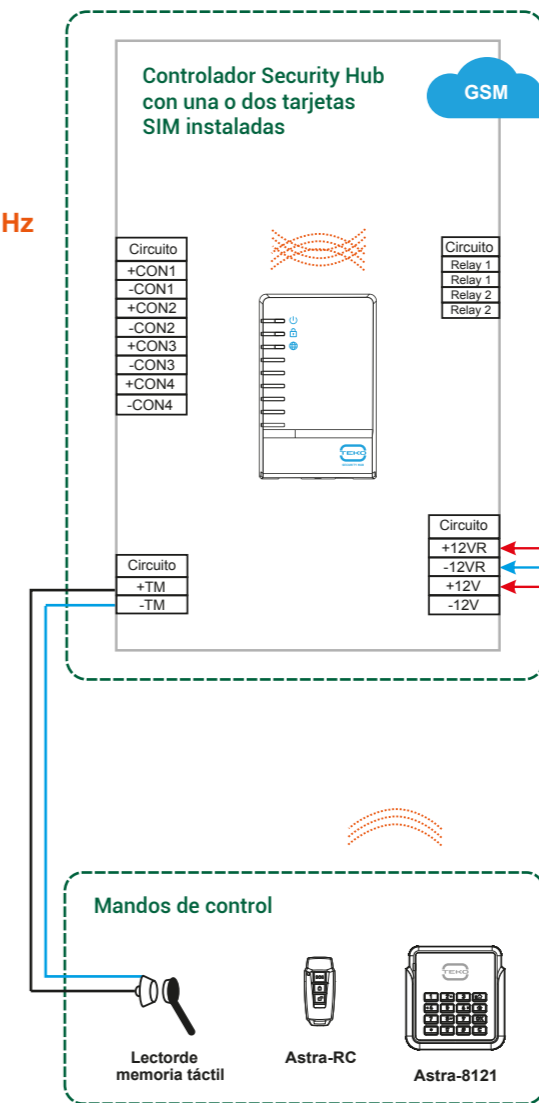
Hz

Controlador Security Hub con una o dos tarjetas SIM instaladas

GSM

| Circuito |
|---|
| +CON1 |
| -CON1 |
| +CON2 |
| -CON2 |
| +CON3 |
| -CON3 |
| +CON4 |
| -CON4 |

| Circuito |
|---|
| Relay 1 |
| Relay 1 |
| Relay 2 |
| Relay 2 |

TEKO

| Circuito |
|---|
| +12VR |
| -12VR |
| +12V |
| -12V |

| Circuito |
|---|
| +TM |
| -TM |

Mandos de control

Lectorde memoria táctil

Astra-RC

TEKO

Astra-8121